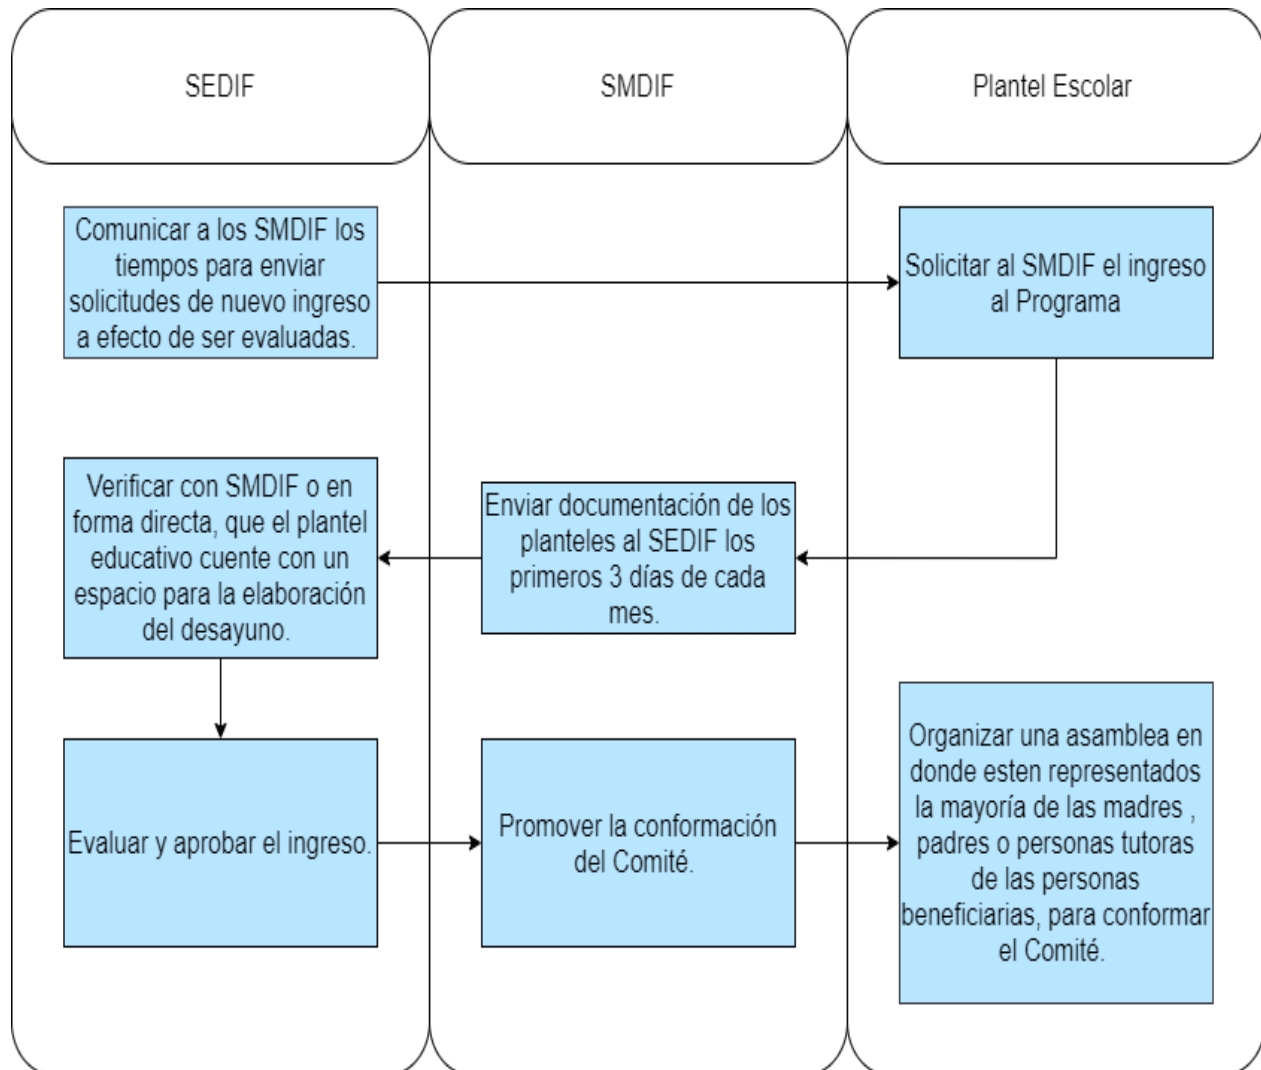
SEDIF

SMDIF

Plantel Escolar

Comunicar a los SMDIF los tiempos para enviar solicitudes de nuevo ingreso a efecto de ser evaluadas.

Solicitar al SMDIF el ingreso al Programa

Enviar documentación de los planteles al SEDIF los primeros 3 días de cada mes.

Verificar con SMDIF o en forma directa, que el plantel educativo cuente con un espacio para la elaboración del desayuno.

Evaluar y aprobar el ingreso.

Promover la conformación del Comité.

Organizar una asamblea en donde esten representados la mayoría de las madres , padres o personas tutoras de las personas beneficiarias, para conformar el Comité.